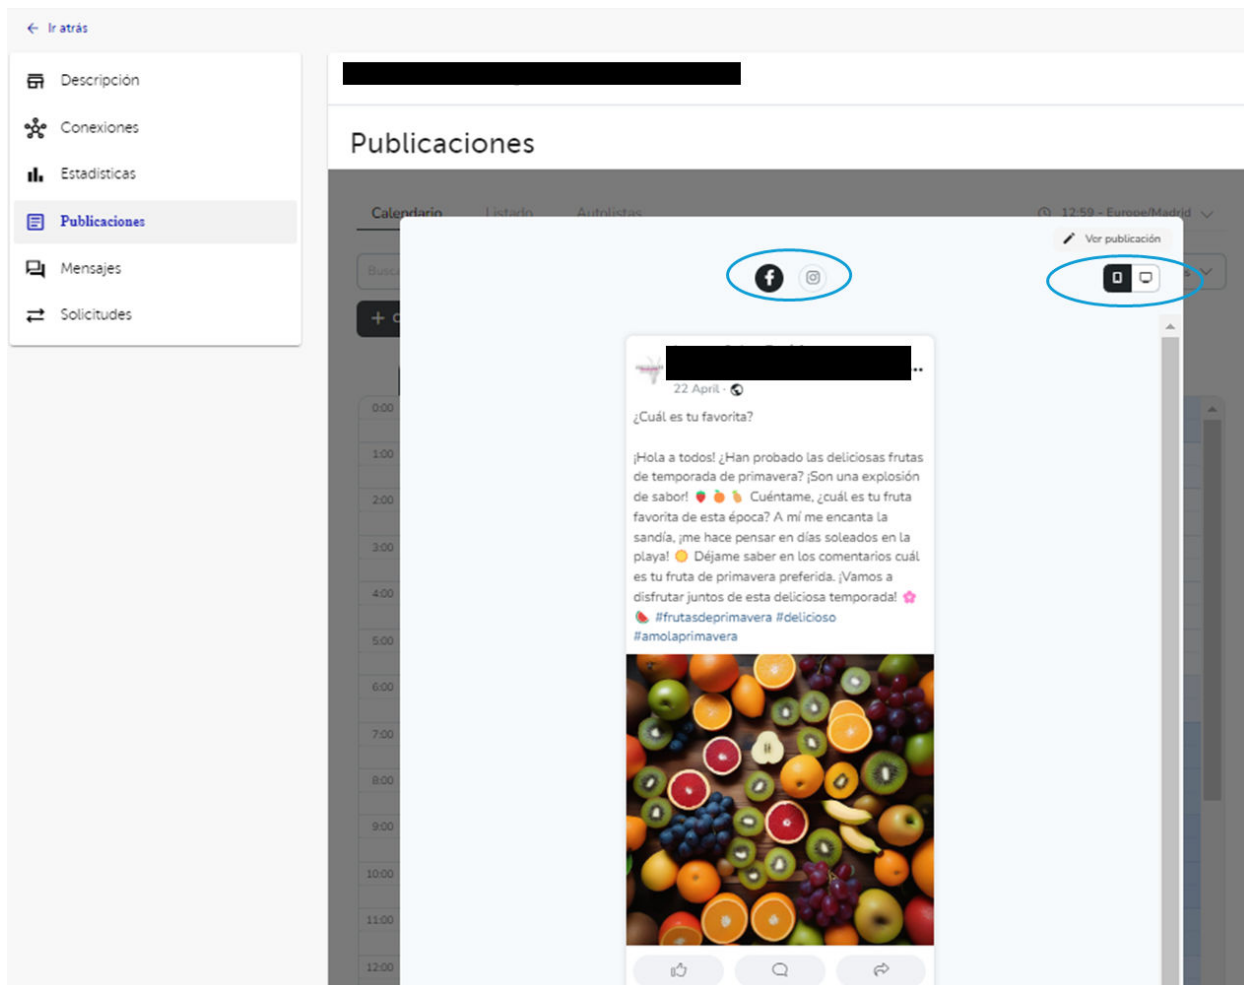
← Ir atrás

Descripción
Conexiones
Estadísticas
Publicaciones
Mensajes
Solicitudes

Publicaciones

Calendario Listado Autolistas
12:59 - Europe/Madrid

Ver publicación

0:00
1:00
2:00
3:00
4:00
5:00
6:00
7:00
8:00
9:00
10:00
11:00
12:00

22 April ·

¿Cuál es tu favorita?

¡Hola a todos! ¿Han probado las deliciosas frutas de temporada de primavera? ¡Son una explosión de sabor! 🍓 🍊 🍌 Cuéntame, ¿cuál es tu fruta favorita de esta época? A mí me encanta la sandía, ¡me hace pensar en días soleados en la playa! 🌞 Déjame saber en los comentarios cuál es tu fruta de primavera preferida. ¡Vamos a disfrutar juntos de esta deliciosa temporada! 🌸 🍉 #frutasdeprimavera #delicioso #amolaprimavera